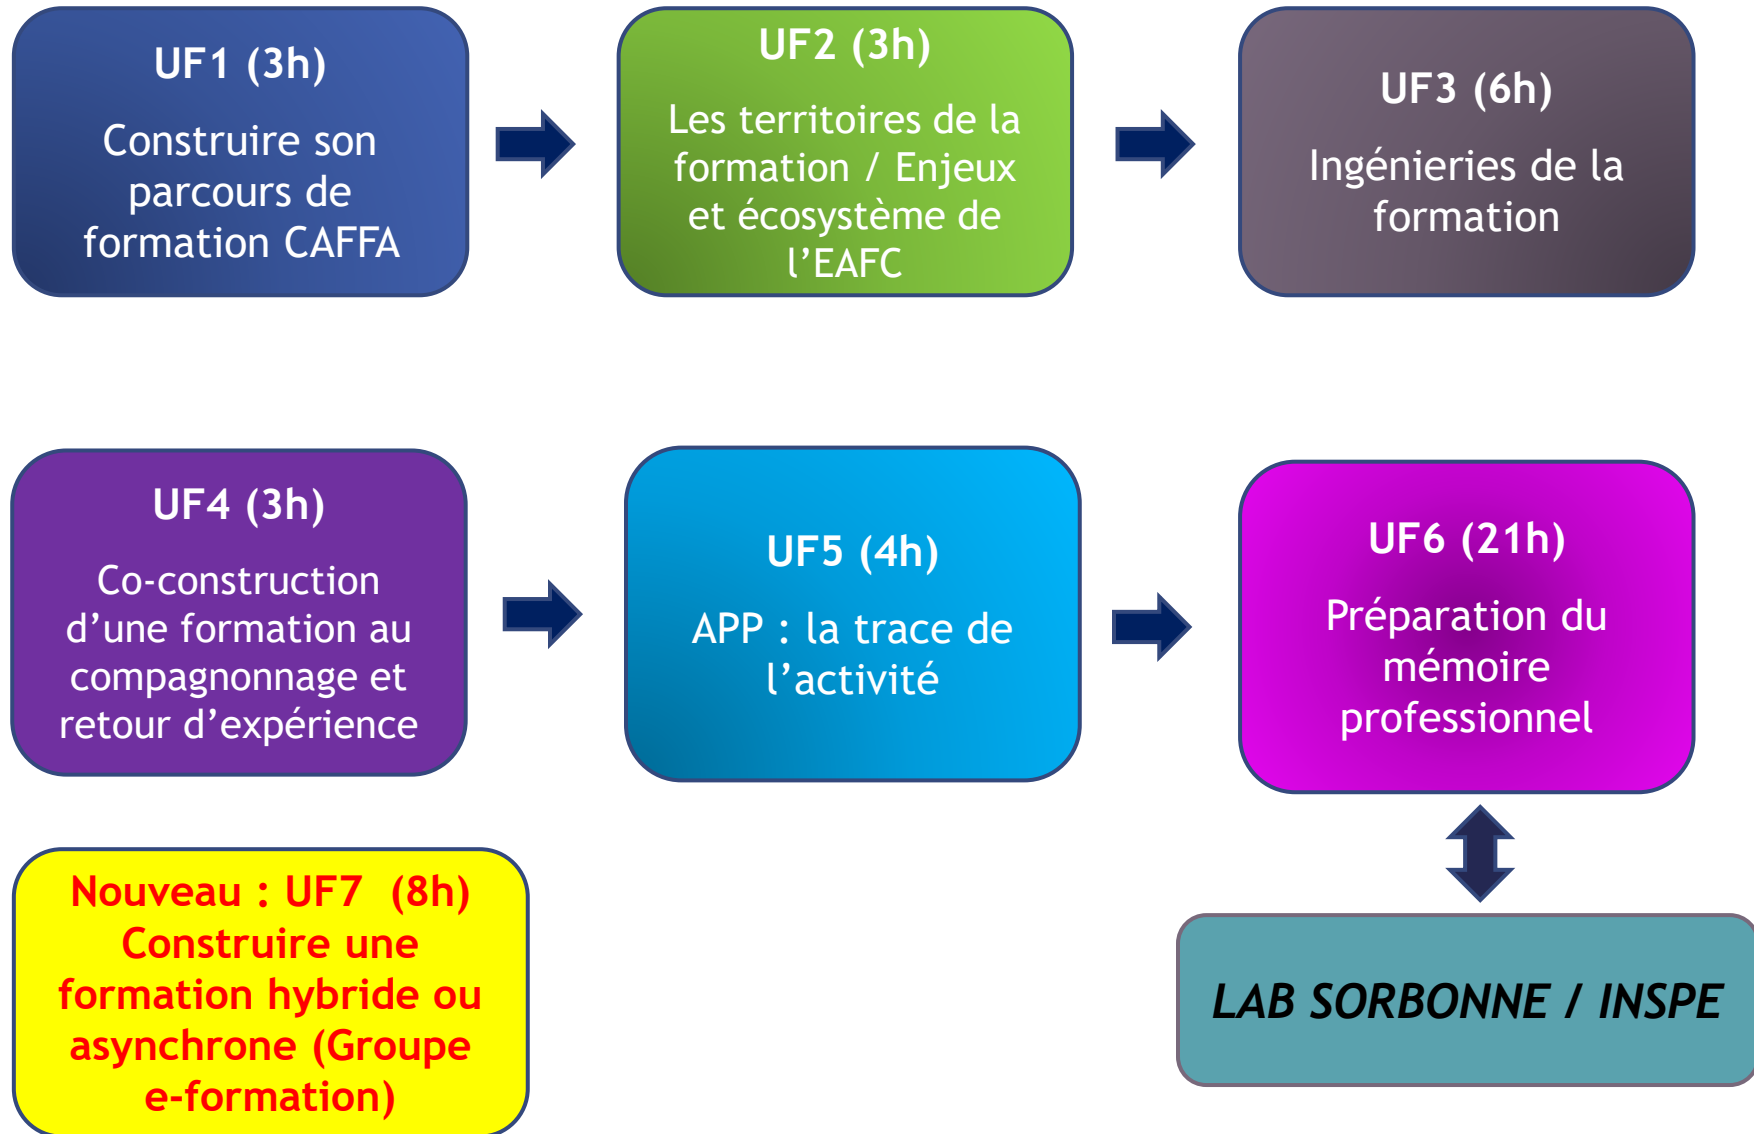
UF1 (3h)
Construire son parcours de formation CAFFA

UF2 (3h)
Les territoires de la formation / Enjeux et écosystème de l'EAFC

UF3 (6h)
Ingénieries de la formation

UF4 (3h)
Co-construction d'une formation au compagnonnage et retour d'expérience

UF5 (4h)
APP : la trace de l'activité

UF6 (21h)
Préparation du mémoire professionnel

Nouveau : UF7 (8h)
Construire une formation hybride ou asynchrone (Groupe e-formation)

LAB SORBONNE / INSPE